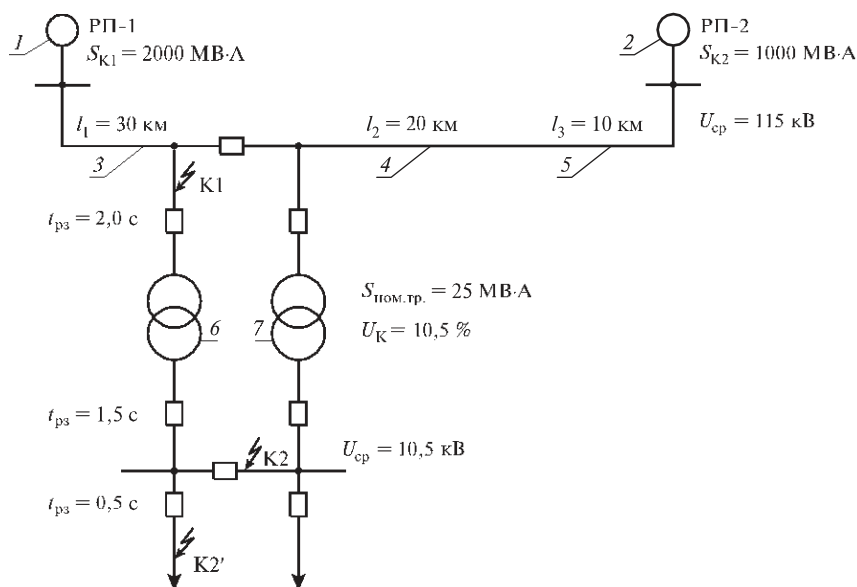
1
РП-1
$S_{К1} = 2000$ МВ·А

2
РП-2
$S_{К2} = 1000$ МВ·А

$l_1 = 30$ км
$l_2 = 20$ км
$l_3 = 10$ км
$U_{ср} = 115$ кВ

3
4
5

К1
$t_{рз} = 2,0$ с

$S_{ном.тр.} = 25$ МВ·А
$U_К = 10,5$ %

6
7

$t_{рз} = 1,5$ с
К2
$U_{ср} = 10,5$ кВ

$t_{рз} = 0,5$ с
К2′